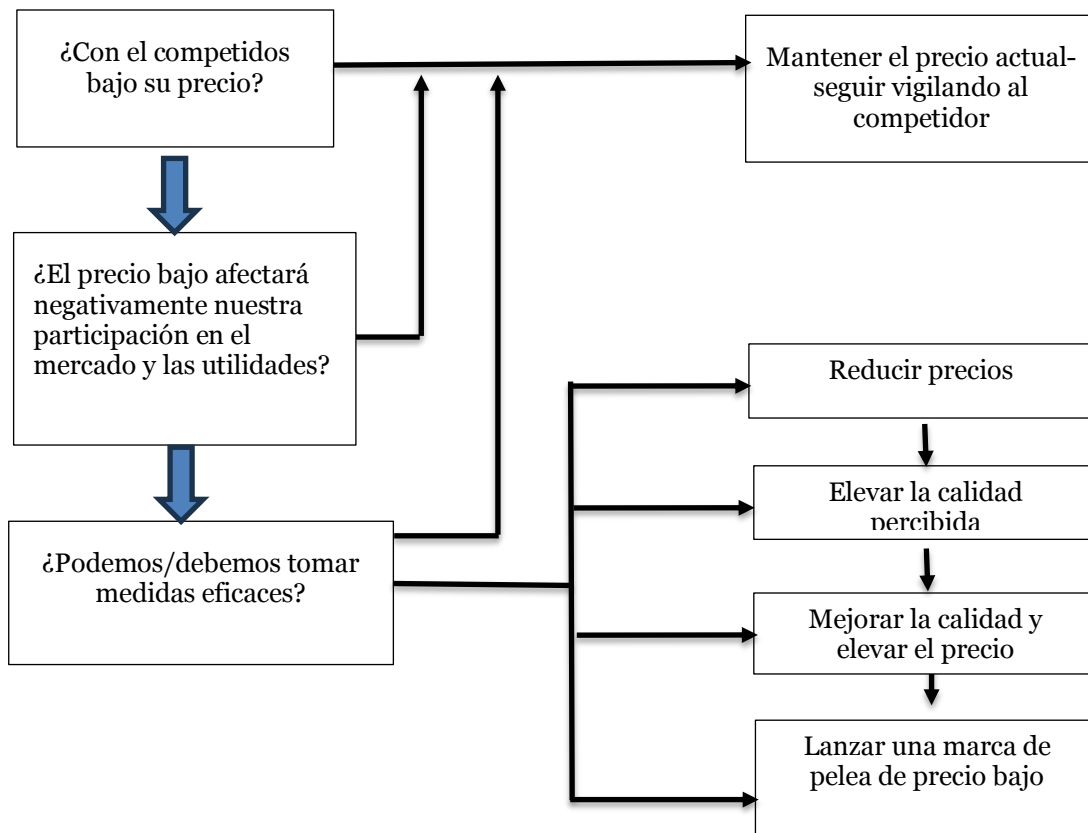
¿Con el competidos bajo su precio?

Mantener el precio actual-seguir vigilando al competidor

¿El precio bajo afectará negativamente nuestra participación en el mercado y las utilidades?

Reducir precios

Elevar la calidad percibida

¿Podemos/debemos tomar medidas eficaces?

Mejorar la calidad y elevar el precio

Lanzar una marca de pelea de precio bajo